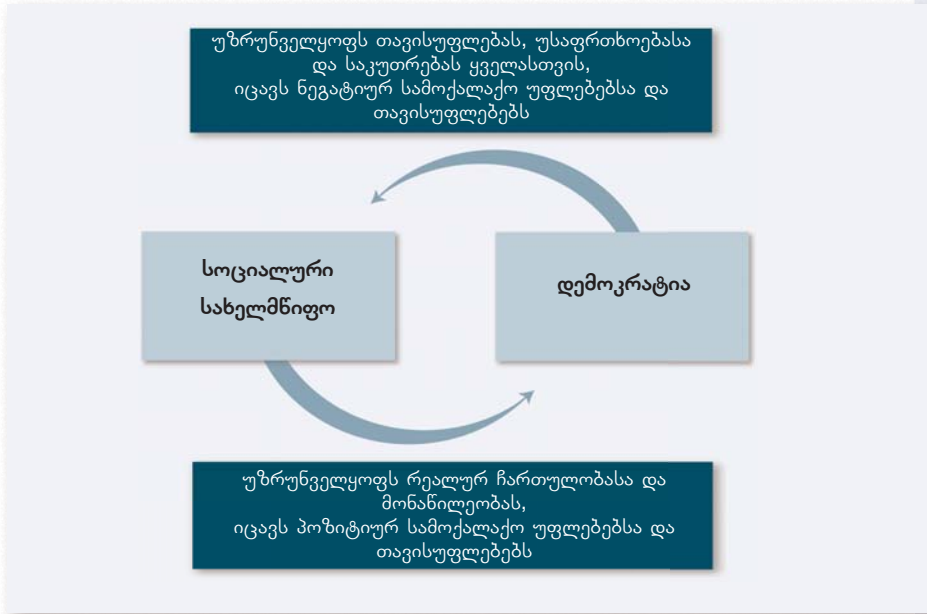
უზრუნველყოფს თავისუფლებას, უსაფრთხოებასა და საკუთრებას ყველასთვის,
იცავს ნეგატიურ სამოქალაქო უფლებებსა და თავისუფლებებს

სოციალური სახელმწიფო

დემოკრატია

უზრუნველყოფს რეალურ ჩართულობასა და მონაწილეობას,
იცავს პოზიტიურ სამოქალაქო უფლებებსა და თავისუფლებებს